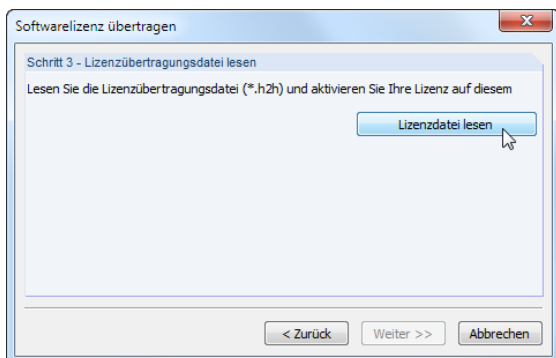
Softwarelizenz übertragen

Schritt 3 - Lizenzübertragungsdatei lesen

Lesen Sie die Lizenzübertragungsdatei (*.h2h) und aktivieren Sie Ihre Lizenz auf diesem

Lizenzdatei lesen

< Zurück

Weiter >>

Abbrechen